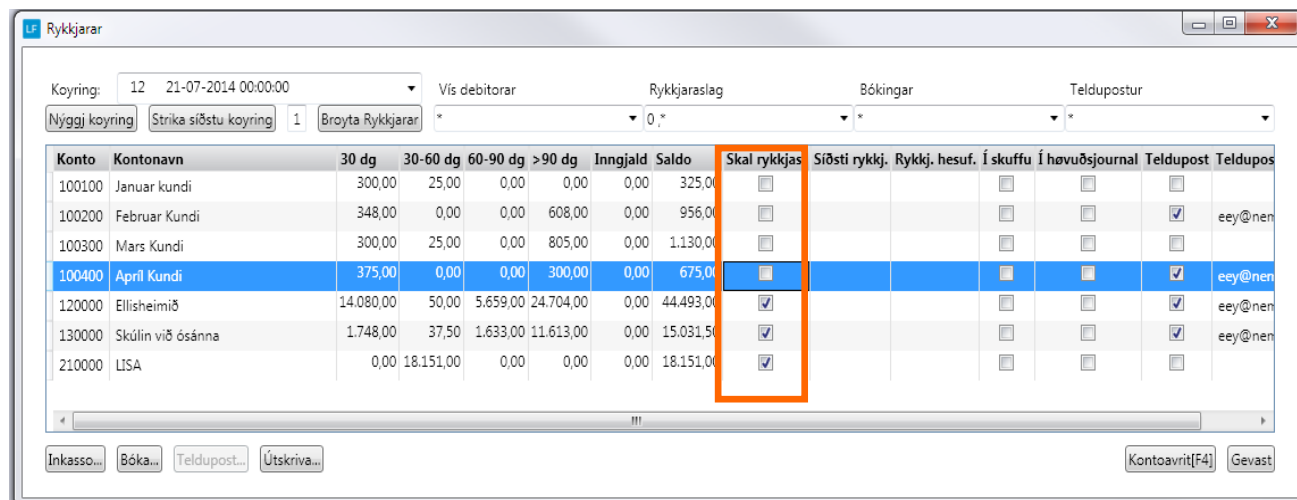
Rykkjarar

Koyring: 12 21-07-2014 00:00:00
Nýggj koyring | Strika síðstu koyring | 1 | Broyta Rykkjarar

Vís debitorar
*
Rykkjaraslag
0,*
Bókingar
*
Teldupostur
*

| Konto | Kontonavn | 30 dg | 30-60 dg | 60-90 dg | >90 dg | Inngjald | Saldo | Skal rykkjas | Síðsti rykkj. | Rykkj. hesuf. | Í skuffu | Í høvuðsjournal | Teldupost | Teldupos |
|---|---|---|---|---|---|---|---|---|---|---|---|---|---|---|
| 100100 | Januar kundi | 300,00 | 25,00 | 0,00 | 0,00 | 0,00 | 325,00 | | | | | | | |
| 100200 | Februar Kundi | 348,00 | 0,00 | 0,00 | 608,00 | 0,00 | 956,00 | | | | | | | eey@nen |
| 100300 | Mars Kundi | 300,00 | 25,00 | 0,00 | 805,00 | 0,00 | 1.130,00 | | | | | | | |
| 100400 | Apríl Kundi | 375,00 | 0,00 | 0,00 | 300,00 | 0,00 | 675,00 | | | | | | | eey@nen |
| 120000 | Ellisheimið | 14.080,00 | 50,00 | 5.659,00 | 24.704,00 | 0,00 | 44.493,00 | | | | | | | eey@nen |
| 130000 | Skúlin við ósánna | 1.748,00 | 37,50 | 1.633,00 | 11.613,00 | 0,00 | 15.031,50 | | | | | | | eey@nen |
| 210000 | LISA | 0,00 | 18.151,00 | 0,00 | 0,00 | 0,00 | 18.151,00 | | | | | | | |

Inkasso... | Bóka... | Teldupost... | Útskriva... | Kontoavrit[F4] | Gevast